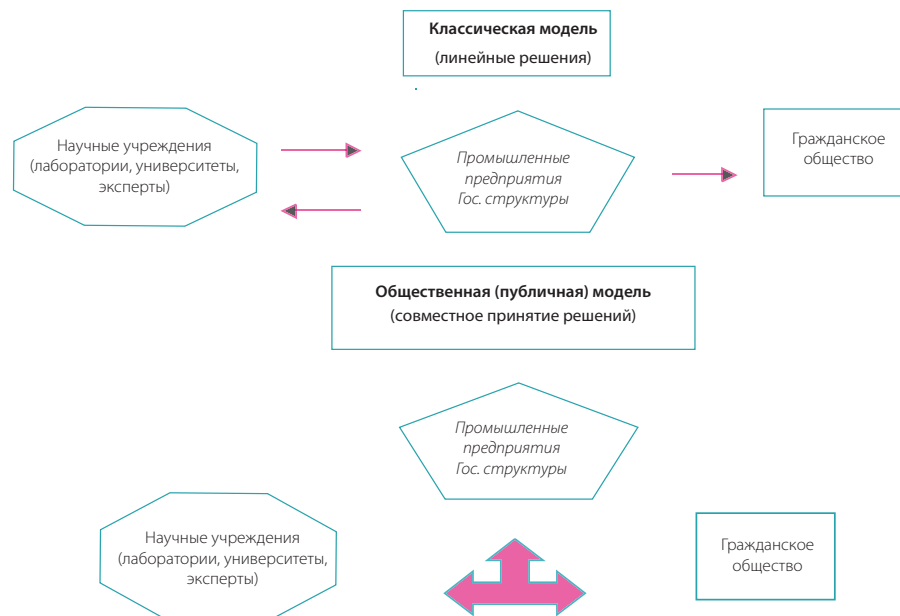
**Классическая модель**
(линейные решения)

Научные учреждения (лаборатории, университеты, эксперты)

*Промышленные предприятия Гос. структуры*

Гражданское общество

**Общественная (публичная) модель**
(совместное принятие решений)

*Промышленные предприятия Гос. структуры*

Научные учреждения (лаборатории, университеты, эксперты)

Гражданское общество